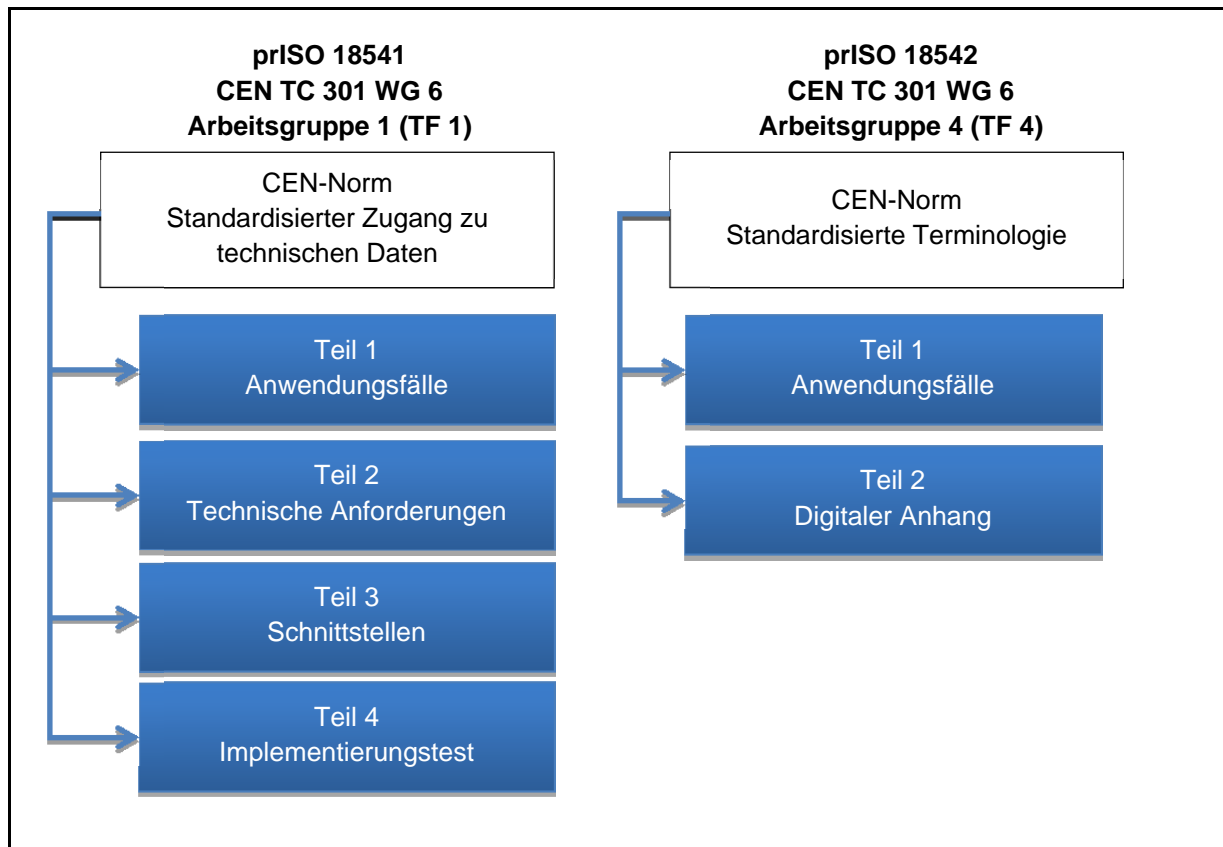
prISO 18541
CEN TC 301 WG 6
Arbeitsgruppe 1 (TF 1)

CEN-Norm
Standardisierter Zugang zu technischen Daten

Teil 1
Anwendungsfälle

Teil 2
Technische Anforderungen

Teil 3
Schnittstellen

Teil 4
Implementierungstest

prISO 18542
CEN TC 301 WG 6
Arbeitsgruppe 4 (TF 4)

CEN-Norm
Standardisierte Terminologie

Teil 1
Anwendungsfälle

Teil 2
Digitaler Anhang